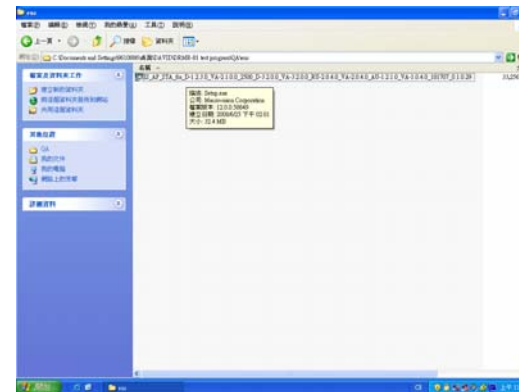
exe

檔案(F) 編輯(E) 檢視(V) 我的最愛(A) 工具(T) 說明(H)

上一頁 搜尋 資料夾

網址(D) C:\Documents and Settings\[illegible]\test\program\QA\exe

檔案及資料夾工作

建立新的資料夾

將這個資料夾發佈到網站

共用這個資料夾

其他位置

QA

我的文件

我的電腦

網路上的芳鄰

詳細資料

名稱

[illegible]_AP_JTA_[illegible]_D-1.2.1.0_VA-2.1.0.0_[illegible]_D-7.2.0.0_VA-7.2.0.0_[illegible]_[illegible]

描述: Setup.exe
公司: Macrovision Corporation
檔案版本: 12.0.0.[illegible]
建立日期: 2006/6/23 下午 03:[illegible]
大小: 32.4 MB

開始

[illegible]